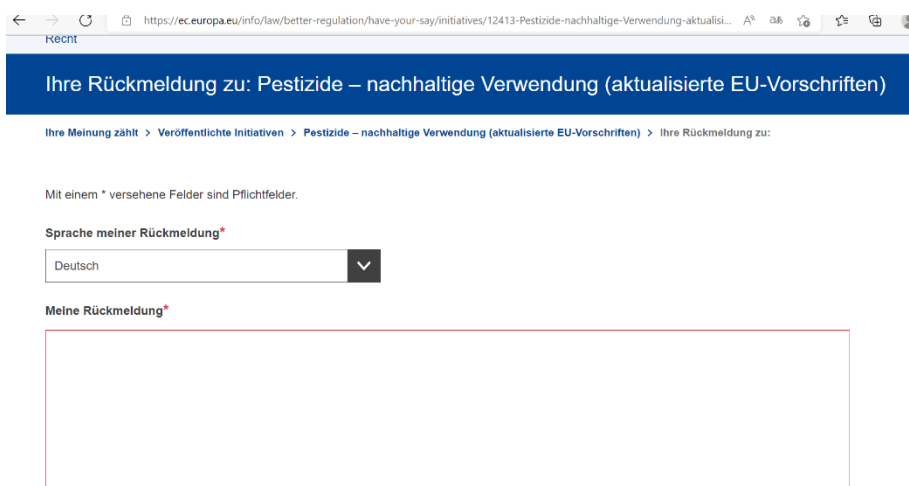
https://ec.europa.eu/info/law/better-regulation/have-your-say/initiatives/12413-Pestizide-nachhaltige-Verwendung-aktualisi...

Recht

Ihre Rückmeldung zu: Pestizide – nachhaltige Verwendung (aktualisierte EU-Vorschriften)

Ihre Meinung zählt > Veröffentlichte Initiativen > Pestizide – nachhaltige Verwendung (aktualisierte EU-Vorschriften) > Ihre Rückmeldung zu:

Mit einem * versehene Felder sind Pflichtfelder.

Sprache meiner Rückmeldung*

Deutsch

Meine Rückmeldung*